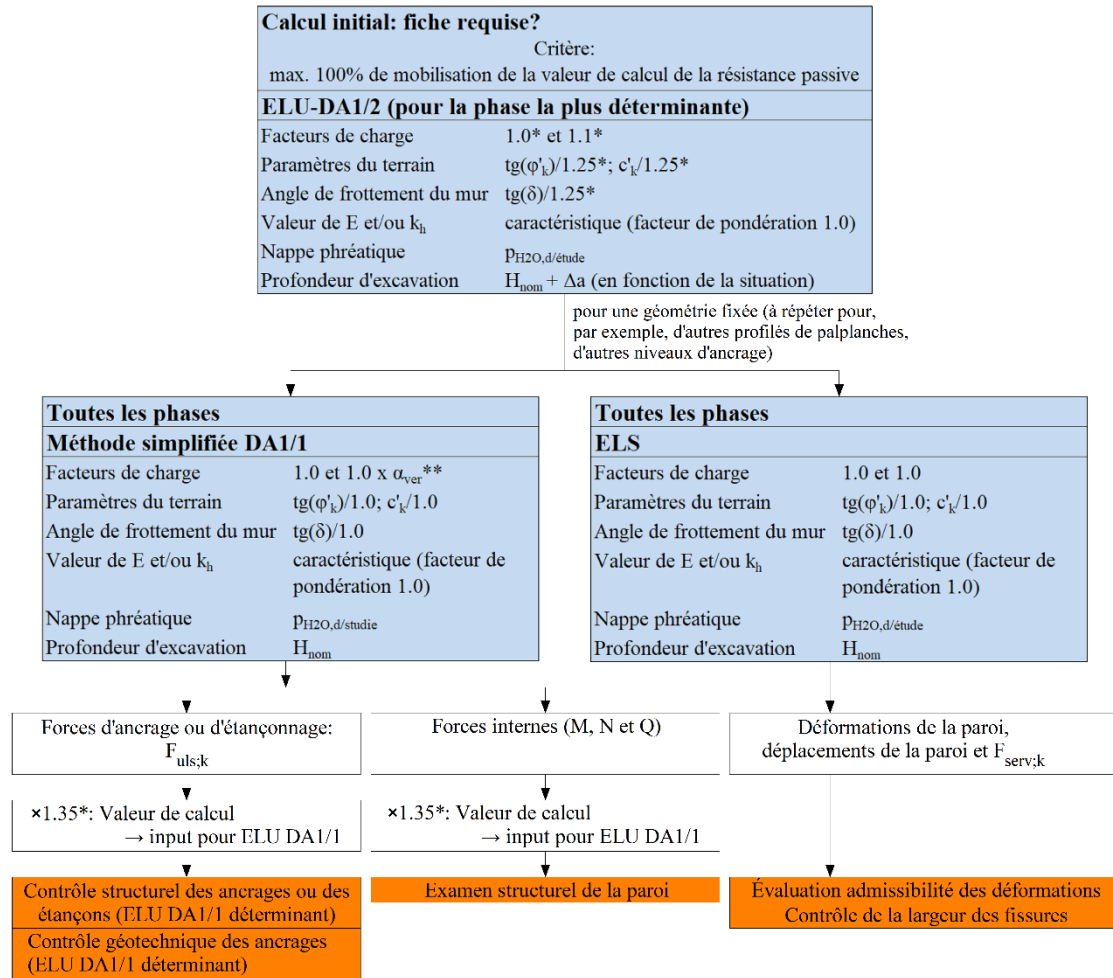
**Calcul initial: fiche requise?**

Critère:

max. 100% de mobilisation de la valeur de calcul de la résistance passive

**ELU-DA1/2 (pour la phase la plus déterminante)**

| | |
|---|---|
| Facteurs de charge | 1.0* et 1.1* |
| Paramètres du terrain | tg($\varphi'_k$)/1.25*; $c'_k$/1.25* |
| Angle de frottement du mur | tg($\delta$)/1.25* |
| Valeur de E et/ou $k_h$ | caractéristique (facteur de pondération 1.0) |
| Nappe phréatique | $p_{H2O,d/étude}$ |
| Profondeur d'excavation | $H_{nom}$ + $\Delta$a (en fonction de la situation) |

pour une géométrie fixée (à répéter pour, par exemple, d'autres profilés de palplanches, d'autres niveaux d'ancrage)

**Toutes les phases**
**Méthode simplifiée DA1/1**

| | |
|---|---|
| Facteurs de charge | 1.0 et 1.0 x $\alpha_{ver}$** |
| Paramètres du terrain | tg($\varphi'_k$)/1.0; $c'_k$/1.0 |
| Angle de frottement du mur | tg($\delta$)/1.0 |
| Valeur de E et/ou $k_h$ | caractéristique (facteur de pondération 1.0) |
| Nappe phréatique | $p_{H2O,d/studie}$ |
| Profondeur d'excavation | $H_{nom}$ |

**Toutes les phases**
**ELS**

| | |
|---|---|
| Facteurs de charge | 1.0 et 1.0 |
| Paramètres du terrain | tg($\varphi'_k$)/1.0; $c'_k$/1.0 |
| Angle de frottement du mur | tg($\delta$)/1.0 |
| Valeur de E et/ou $k_h$ | caractéristique (facteur de pondération 1.0) |
| Nappe phréatique | $p_{H2O,d/étude}$ |
| Profondeur d'excavation | $H_{nom}$ |

Forces d'ancrage ou d'étançonnage: $F_{uls;k}$

Forces internes (M, N et Q)

Déformations de la paroi, déplacements de la paroi et $F_{serv;k}$

×1.35*: Valeur de calcul → input pour ELU DA1/1

×1.35*: Valeur de calcul → input pour ELU DA1/1

Contrôle structurel des ancrages ou des étançons (ELU DA1/1 déterminant)

Contrôle géotechnique des ancrages (ELU DA1/1 déterminant)

Examen structurel de la paroi

Évaluation admissibilité des déformations
Contrôle de la largeur des fissures